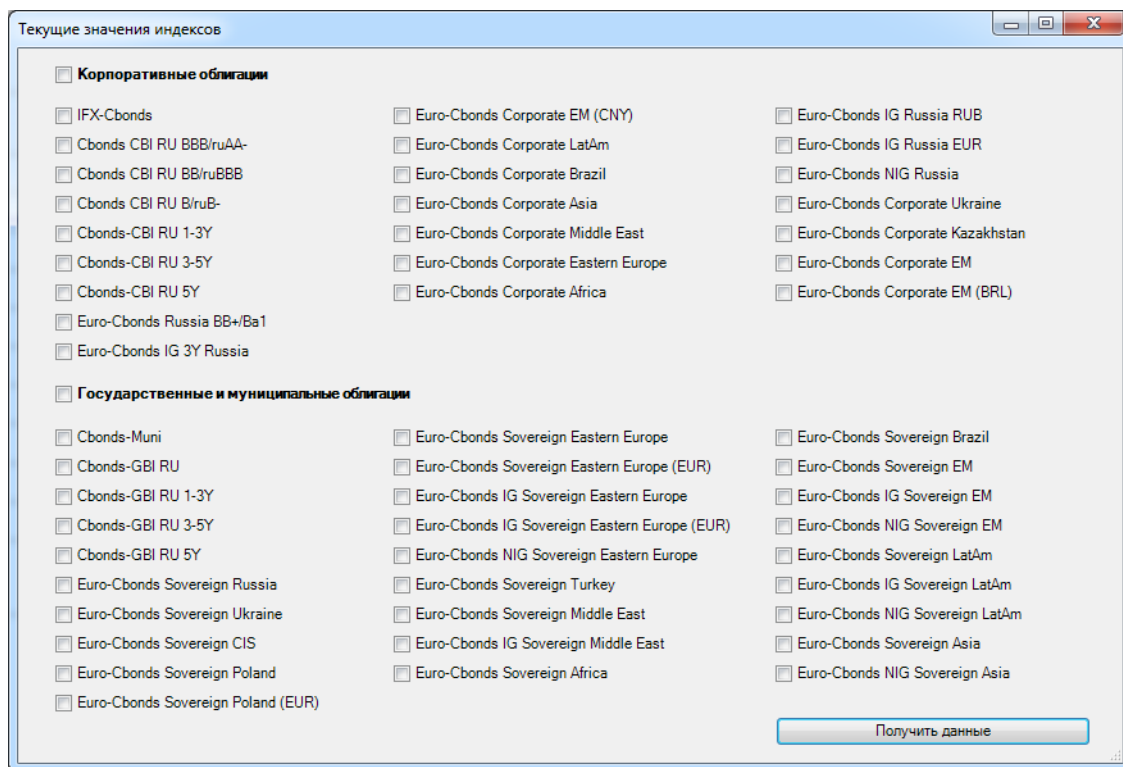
Текущие значения индексов

Корпоративные облигации

IFX-Cbonds
Cbonds CBI RU BBB/ruAA-
Cbonds CBI RU BB/ruBBB
Cbonds CBI RU B/ruB-
Cbonds-CBI RU 1-3Y
Cbonds-CBI RU 3-5Y
Cbonds-CBI RU 5Y
Euro-Cbonds Russia BB+/Ba1
Euro-Cbonds IG 3Y Russia

Euro-Cbonds Corporate EM (CNY)
Euro-Cbonds Corporate LatAm
Euro-Cbonds Corporate Brazil
Euro-Cbonds Corporate Asia
Euro-Cbonds Corporate Middle East
Euro-Cbonds Corporate Eastern Europe
Euro-Cbonds Corporate Africa

Euro-Cbonds IG Russia RUB
Euro-Cbonds IG Russia EUR
Euro-Cbonds NIG Russia
Euro-Cbonds Corporate Ukraine
Euro-Cbonds Corporate Kazakhstan
Euro-Cbonds Corporate EM
Euro-Cbonds Corporate EM (BRL)

Государственные и муниципальные облигации

Cbonds-Muni
Cbonds-GBI RU
Cbonds-GBI RU 1-3Y
Cbonds-GBI RU 3-5Y
Cbonds-GBI RU 5Y
Euro-Cbonds Sovereign Russia
Euro-Cbonds Sovereign Ukraine
Euro-Cbonds Sovereign CIS
Euro-Cbonds Sovereign Poland
Euro-Cbonds Sovereign Poland (EUR)

Euro-Cbonds Sovereign Eastern Europe
Euro-Cbonds Sovereign Eastern Europe (EUR)
Euro-Cbonds IG Sovereign Eastern Europe
Euro-Cbonds IG Sovereign Eastern Europe (EUR)
Euro-Cbonds NIG Sovereign Eastern Europe
Euro-Cbonds Sovereign Turkey
Euro-Cbonds Sovereign Middle East
Euro-Cbonds IG Sovereign Middle East
Euro-Cbonds Sovereign Africa

Euro-Cbonds Sovereign Brazil
Euro-Cbonds Sovereign EM
Euro-Cbonds IG Sovereign EM
Euro-Cbonds NIG Sovereign EM
Euro-Cbonds Sovereign LatAm
Euro-Cbonds IG Sovereign LatAm
Euro-Cbonds NIG Sovereign LatAm
Euro-Cbonds Sovereign Asia
Euro-Cbonds NIG Sovereign Asia

Получить данные